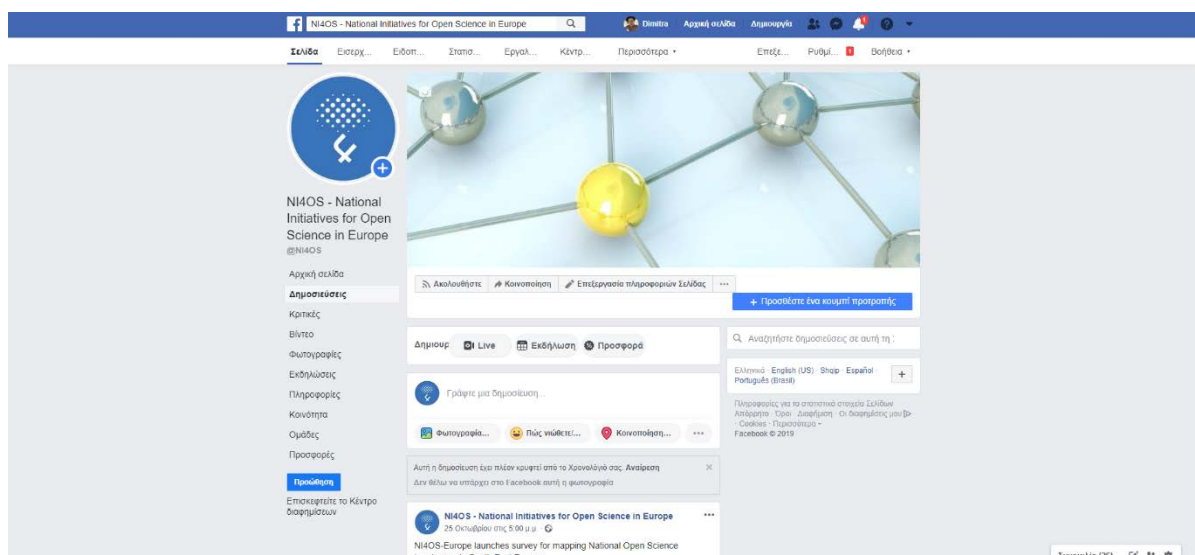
NI4OS - National Initiatives for Open Science in Europe

Dimitra Αρχική σελίδα Δημιουργία

1

Σελίδα Εισερχ... Ειδοπ... Στατισ... Εργαλ... Κέντρ... Περισσότερα ▾ Επεξε... Ρυθμ... 1 Βοήθεια ▾

NI4OS - National Initiatives for Open Science in Europe
@NI4OS

Αρχική σελίδα
Δημοσιεύσεις
Κριτικές
Βίντεο
Φωτογραφίες
Εκδηλώσεις
Πληροφορίες
Κοινότητα
Ομάδες
Προσφορές

Προώθηση

Επισκεφτείτε το Κέντρο διαφημίσεων

Ακολουθήστε Κοινοποίηση Επεξεργασία πληροφοριών Σελίδας ···

+ Προσθέστε ένα κουμπί προτροπής

Δημιουρ Live Εκδήλωση Προσφορά

Γράψτε μια δημοσίευση...

Φωτογραφία... Πώς νιώθετε/... Κοινοποίηση... ···

Αυτή η δημοσίευση έχει πλέον κρυφτεί από το Χρονολόγιό σας. Αναίρεση
Δεν θέλω να υπάρχει στο Facebook αυτή η φωτογραφία

NI4OS - National Initiatives for Open Science in Europe
25 Οκτωβρίου στις 5:00 μ.μ. ·

NI4OS-Europe launches survey for mapping National Open Science

Αναζήτηστε δημοσιεύσεις σε αυτή τη :

Ελληνικά · English (US) · Shqip · Español
Português (Brasil)

Πληροφορίες για τα στατιστικά στοιχεία Σελίδων
Απόρρητο · Όροι · Διαφήμιση · Οι διαφημίσεις μου
· Cookies · Περισσότερα ▾
Facebook © 2019

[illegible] (26)